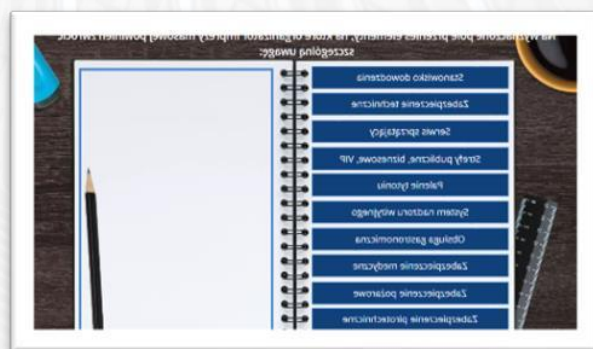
Na wyznaczone pole przenieś elementy, na które organizator imprezy masowej powinien zwrócić szczególną uwagę:

Stanowisko dowodzenia

Zabezpieczenie techniczne

Serwis sprzątający

Strefy publiczne, biznesowe, VIP

Palenie tytoniu

System nadzoru wizyjnego

Obsługa gastronomiczna

Zabezpieczenie medyczne

Zabezpieczenie pożarowe

Zabezpieczenie pirotechniczne